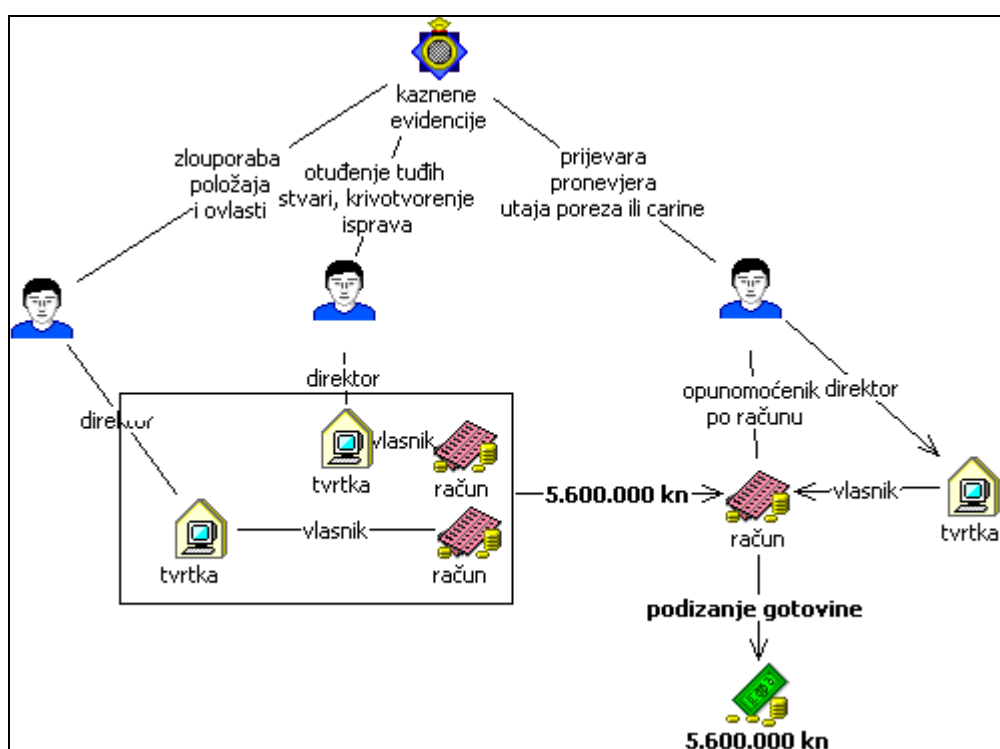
kaznene evidencije

zlouporaba položaja i ovlasti

otuđenje tuđih stvari, krivotvorenje isprava

prijevara pronevjera utaja poreza ili carine

direktor

direktor

vlasnik

tvrtka

račun

tvrtka

vlasnik

račun

5.600.000 kn

opunomoćenik po računu

direktor

račun

vlasnik

tvrtka

podizanje gotovine

5.600.000 kn